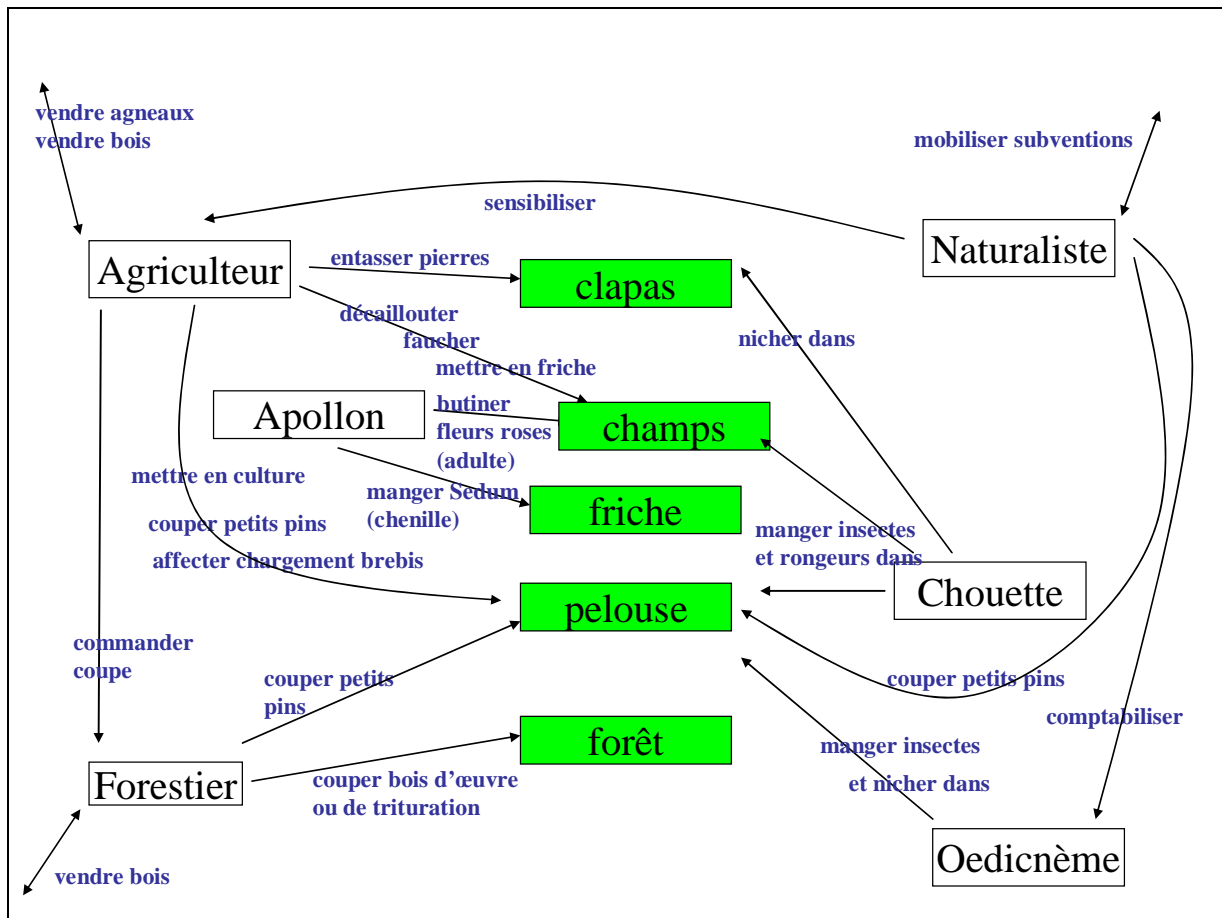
vendre agneaux
vendre bois

mobiliser subventions

sensibiliser

Agriculteur

Naturaliste

entasser pierres

clapas

décaillouter
faucher
mettre en friche

nicher dans

Apollon

butiner
fleurs roses
(adulte)

champs

mettre en culture

manger Sedum
(chenille)

friche

couper petits pins

affecter chargement brebis

manger insectes
et rongeurs dans

Chouette

pelouse

commander
coupe

couper petits pins

couper petits
pins

comptabiliser

forêt

manger insectes

et nicher dans

Forestier

couper bois d'œuvre
ou de trituration

Oedicnème

vendre bois